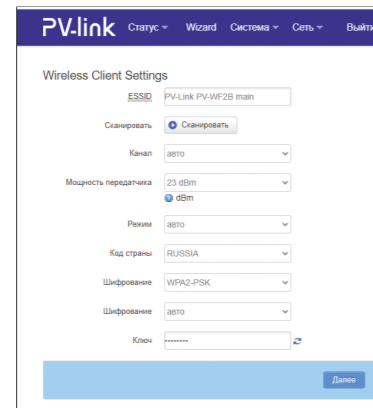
PV-link Статус Wizard Система Сеть Выйти

Wireless Client Settings

ESSID PV-Link PV-WF2B main

Сканировать Сканировать

Канал авто

Мощность передатчика 23 dBm

dBm

Режим авто

Код страны RUSSIA

Шифрование WPA2-PSK

Шифрование авто

Ключ --------

Далее